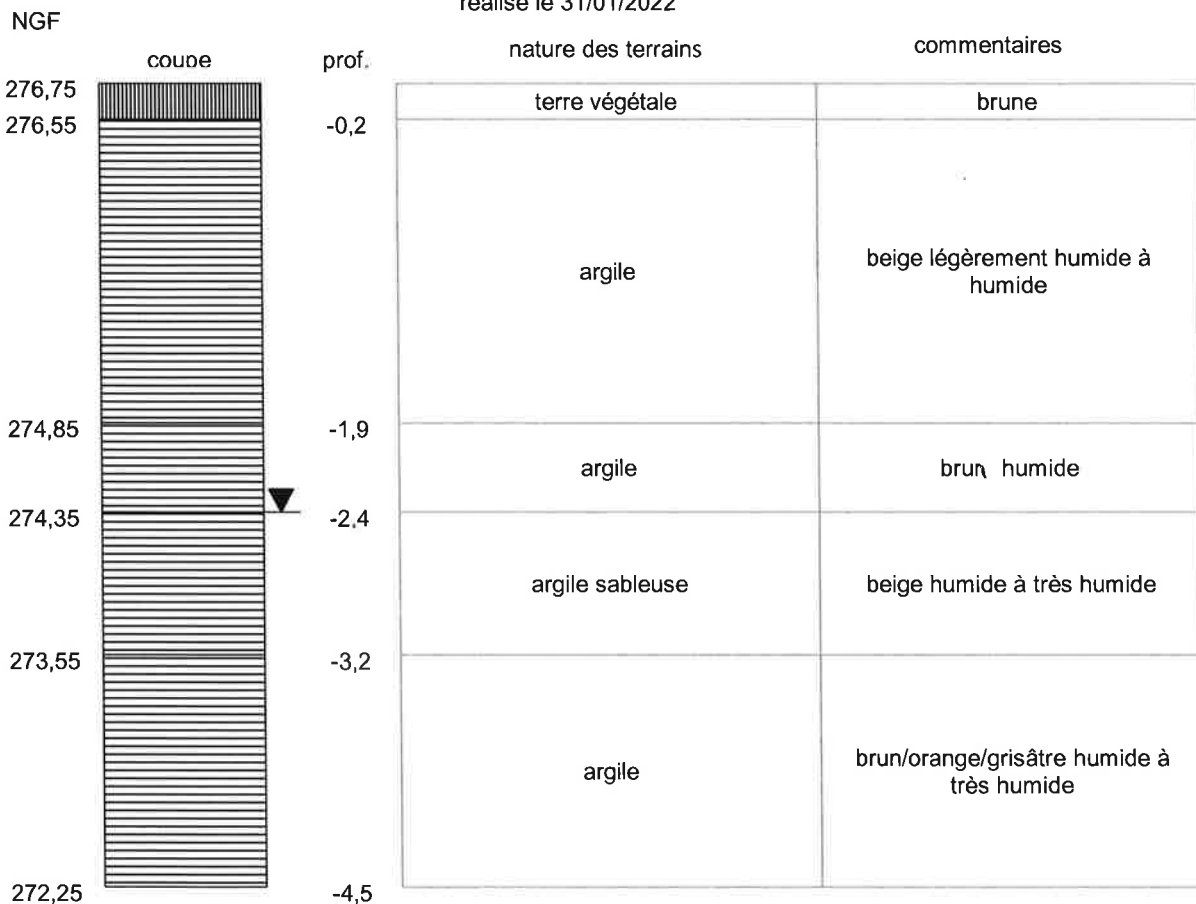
réalisé le 31/01/2022

NGF

coupe

prof.

nature des terrains

commentaires

276,75
276,55

-0,2

| nature des terrains | commentaires |
|---|---|
| terre végétale | brune |
| argile | beige légèrement humide à humide |
| argile | brun humide |
| argile sableuse | beige humide à très humide |
| argile | brun/orange/grisâtre humide à très humide |

274,85
-1,9

274,35
-2,4

273,55
-3,2

272,25
-4,5